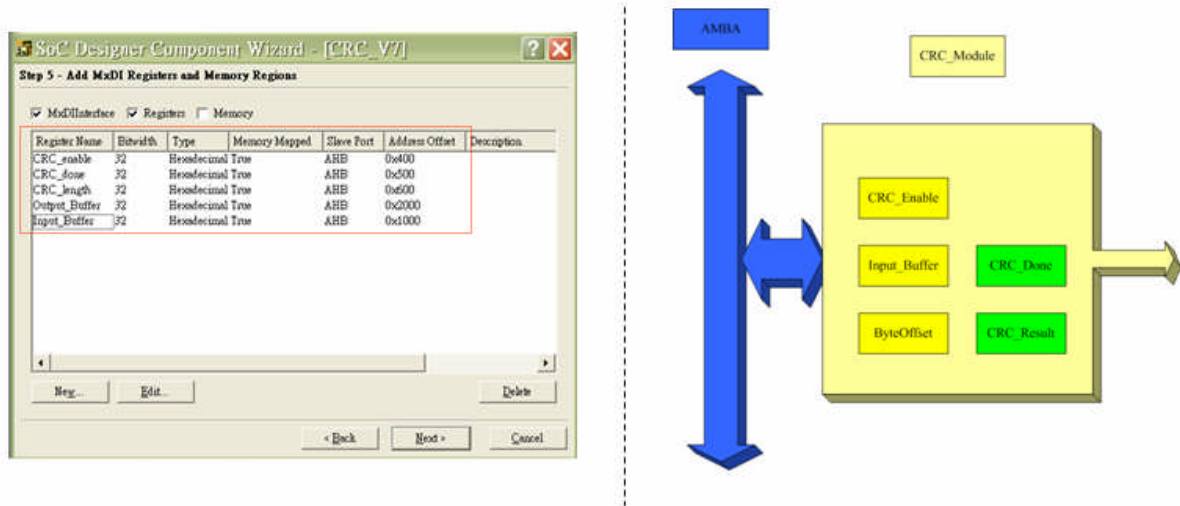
SoC Designer Component Wizard - [CRC_V7]

Step 5 - Add MxDI Registers and Memory Regions

☑ MxDIInterface ☑ Registers ☐ Memory

| Register Name | Bitwidth | Type | Memory Mapped | Slave Port | Address Offset | Description |
|---|---|---|---|---|---|---|
| CRC_enable | 32 | Hexadecimal | True | AHB | 0x400 | |
| CRC_done | 32 | Hexadecimal | True | AHB | 0x500 | |
| CRC_length | 32 | Hexadecimal | True | AHB | 0x600 | |
| Output_Buffer | 32 | Hexadecimal | True | AHB | 0x2000 | |
| Input_Buffer | 32 | Hexadecimal | True | AHB | 0x1000 | |

New... Edit... Delete

< Back Next > Cancel

AMBA

CRC_Module

CRC_Enable

Input_Buffer

CRC_Done

ByteOffset

CRC_Result